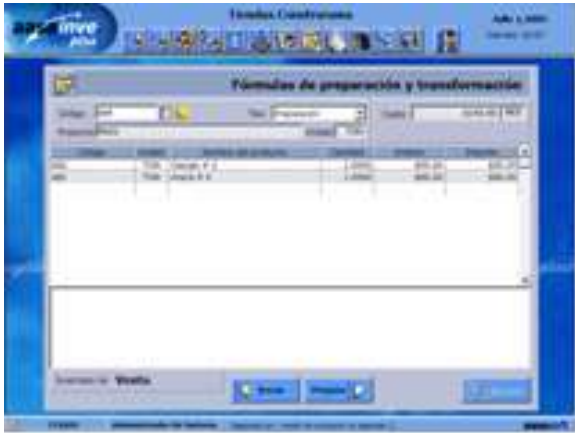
Tiendas Construrama

Fórmulas de preparación y transformación

Código
Tipo Preparación
Costo
Unidad

| Código | Unidad | Nombre del producto | Cantidad | Unitario | Importe |
|---|---|---|---|---|---|
| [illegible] | TON | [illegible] | 1.0000 | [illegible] | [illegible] |
| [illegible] | TON | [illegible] | 1.0000 | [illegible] | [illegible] |

Escenario de: Venta

Borrar
Grabar